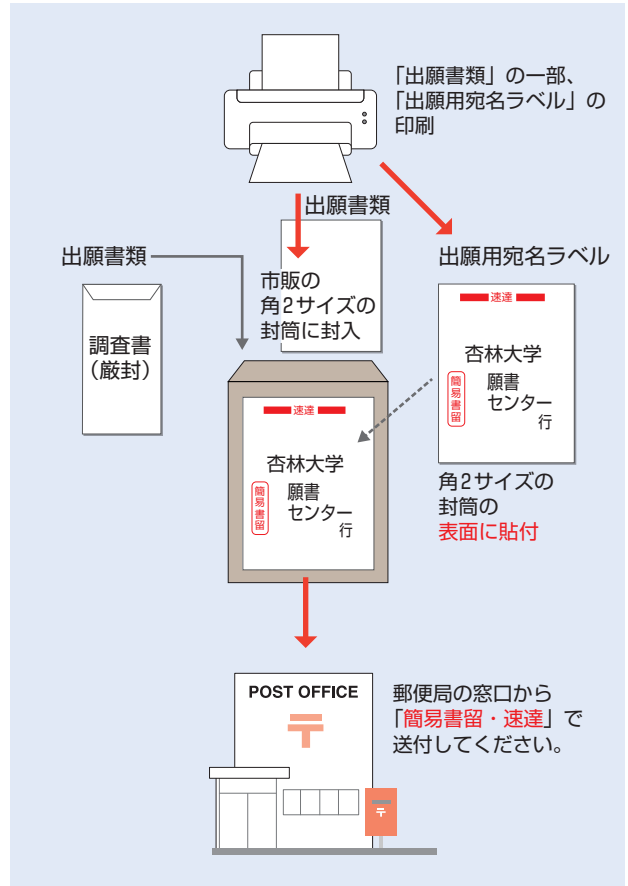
「出願書類」の一部、
「出願用宛名ラベル」の
印刷

出願書類

出願書類

出願用宛名ラベル

速達

杏林大学

簡易書留

願書
センター
行

市販の
角2サイズの
封筒に封入

調査書
（厳封）

速達

杏林大学

簡易書留

願書
センター
行

角2サイズの
封筒の
表面に貼付

POST OFFICE

〒

〒

郵便局の窓口から
「簡易書留・速達」で
送付してください。